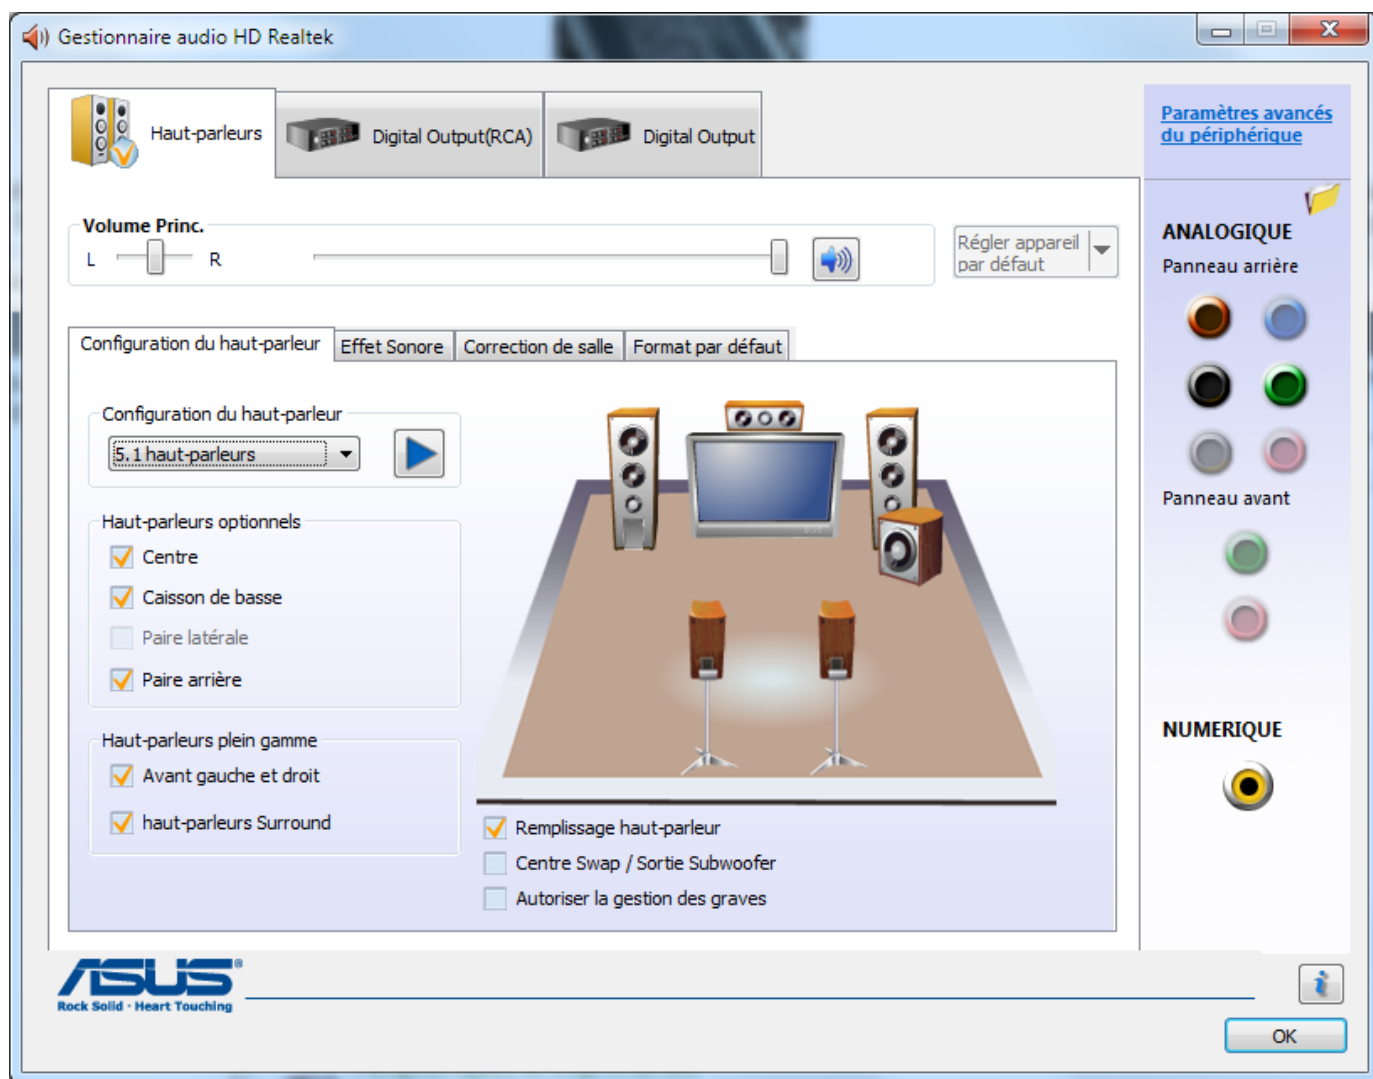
Gestionnaire audio HD Realtek

Haut-parleurs
Digital Output(RCA)
Digital Output

Paramètres avancés du périphérique

Volume Princ.
L
R

Régler appareil par défaut

ANALOGIQUE
Panneau arrière

Configuration du haut-parleur
Effet Sonore
Correction de salle
Format par défaut

Configuration du haut-parleur
5.1 haut-parleurs

Haut-parleurs optionnels
Centre
Caisson de basse
Paire latérale
Paire arrière

Haut-parleurs plein gamme
Avant gauche et droit
haut-parleurs Surround

Remplissage haut-parleur
Centre Swap / Sortie Subwoofer
Autoriser la gestion des graves

Panneau avant

NUMERIQUE

ASUS®
Rock Solid · Heart Touching

OK